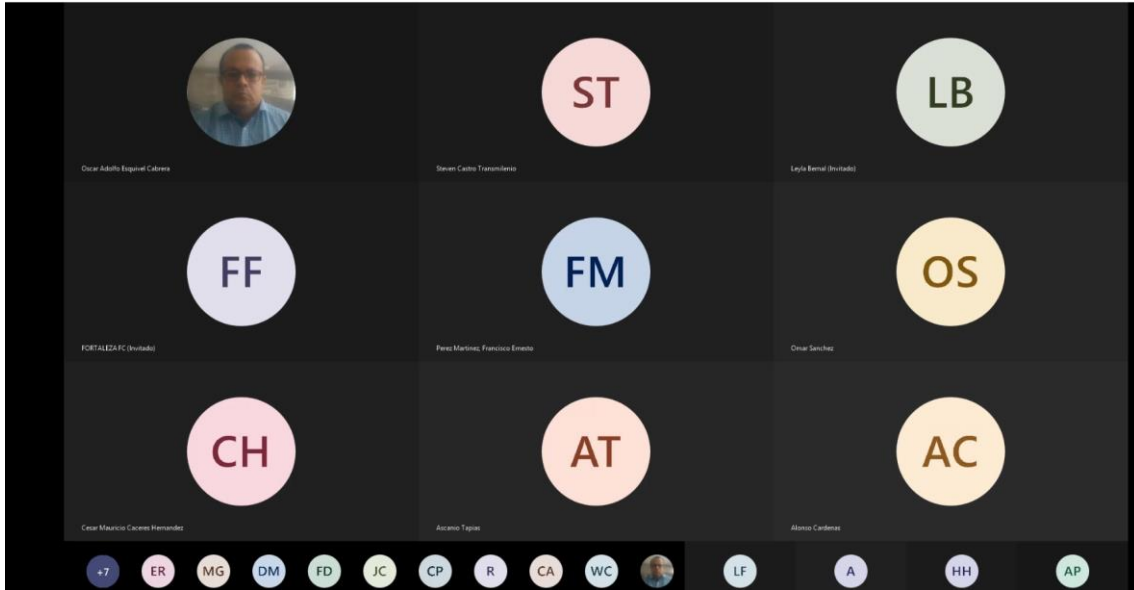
Oscar Adolfo Esquivel Cabrera

ST

Steven Castro Transmilenio

LB

Leyla Bernal (Invitado)

FF

FORTALEZA FC (Invitado)

FM

Perez Martinez, Francisco Ernesto

OS

Omar Sanchez

CH

Cesar Mauricio Caceres Hernandez

AT

Ascanio Tapias

AC

Alonso Cardenas

+7 ER MG DM FD JC CP R CA WC LF A HH AP